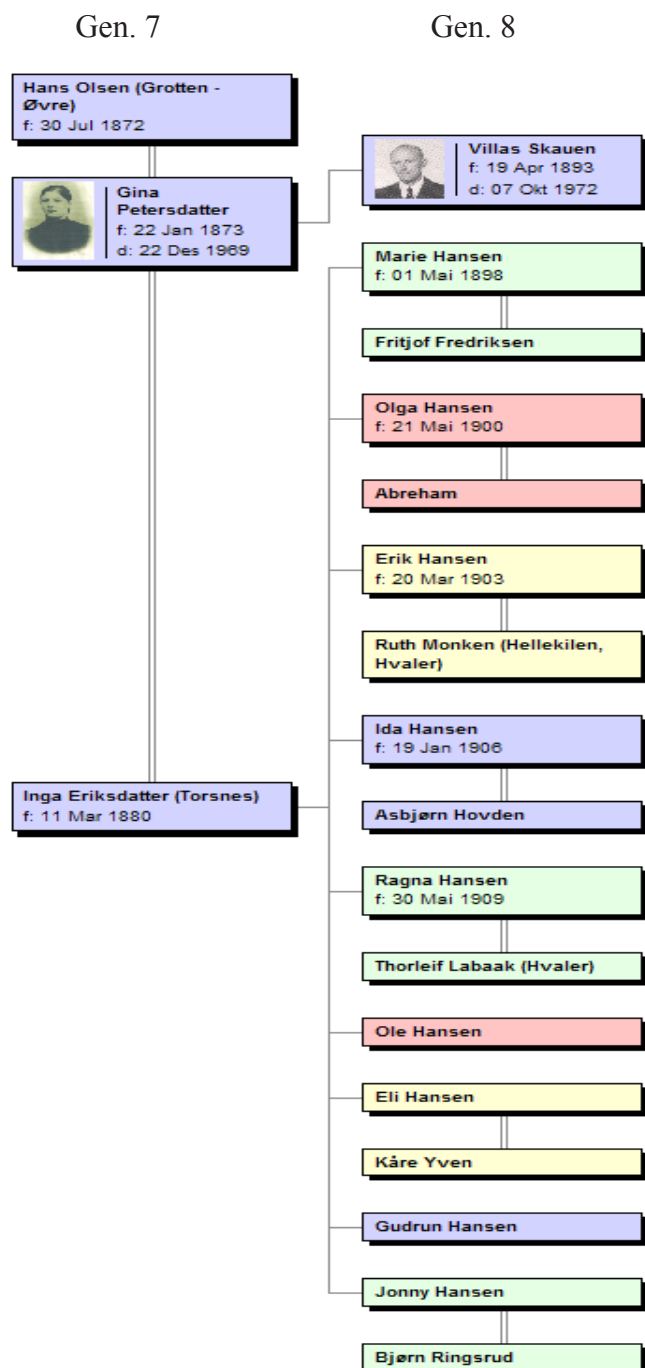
Gen. 7

Gen. 8

Hans Olsen (Grotten - Øvre)
f: 30 Jul 1872

Gina Petersdatter
f: 22 Jan 1873
d: 22 Des 1969

Inga Eriksdatter (Torsnes)
f: 11 Mar 1880

Villas Skauen
f: 19 Apr 1893
d: 07 Okt 1972

Marie Hansen
f: 01 Mai 1898

Fritjof Fredriksen

Olga Hansen
f: 21 Mai 1900

Abreham

Erik Hansen
f: 20 Mar 1903

Ruth Monken (Hellekilen, Hvaler)

Ida Hansen
f: 19 Jan 1906

Asbjørn Hovden

Ragna Hansen
f: 30 Mai 1909

Thorleif Labaak (Hvaler)

Ole Hansen

Eli Hansen

Kåre Yven

Gudrun Hansen

Jonny Hansen

Bjørn Ringsrud